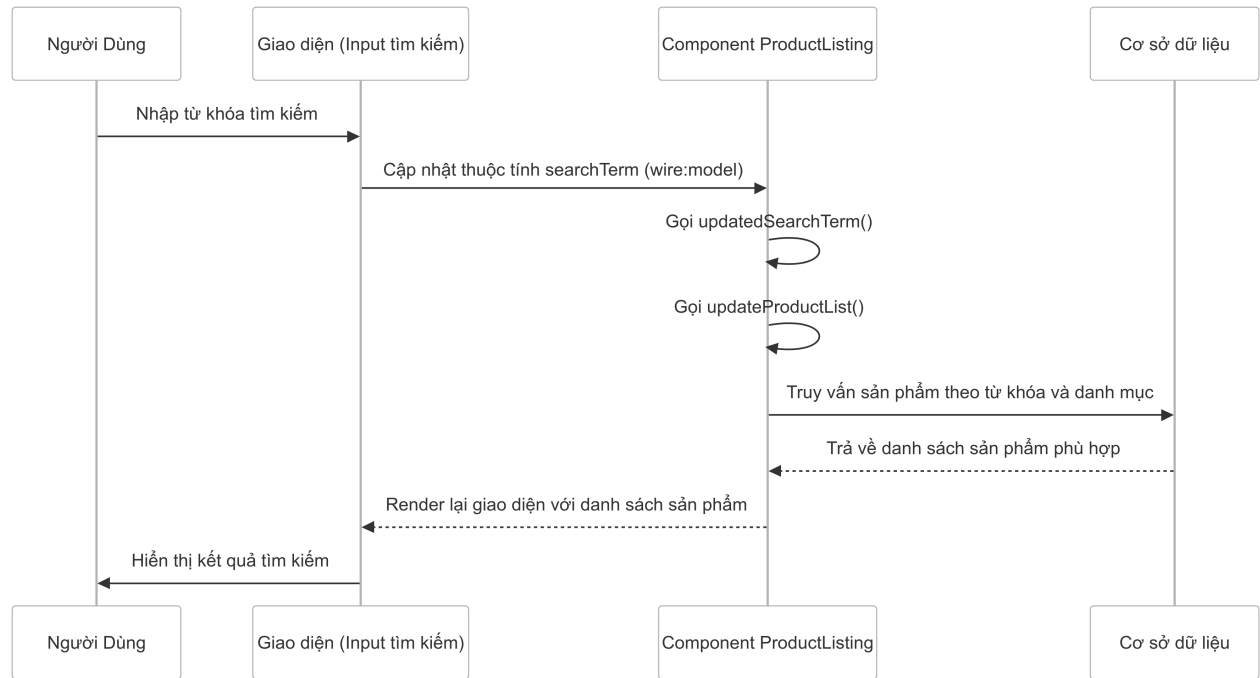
Người Dùng

Giao diện (Input tìm kiếm)

Component ProductListing

Cơ sở dữ liệu

Nhập từ khóa tìm kiếm

Cập nhật thuộc tính searchTerm (wire:model)

Gọi updatedSearchTerm()

Gọi updateProductList()

Truy vấn sản phẩm theo từ khóa và danh mục

Trả về danh sách sản phẩm phù hợp

Render lại giao diện với danh sách sản phẩm

Hiển thị kết quả tìm kiếm

Người Dùng

Giao diện (Input tìm kiếm)

Component ProductListing

Cơ sở dữ liệu